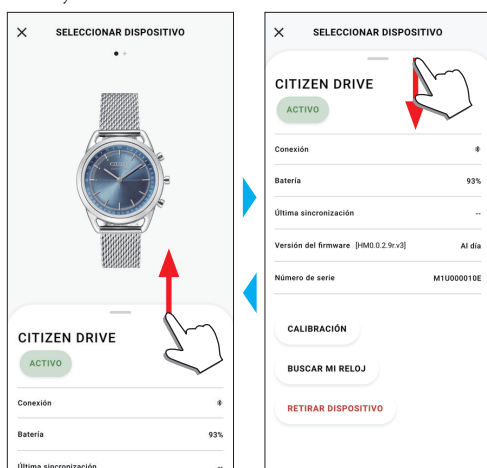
× SELECCIONAR DISPOSITIVO

CITIZEN DRIVE

ACTIVO

Conexión

Batería 93%

Última sincronización --

× SELECCIONAR DISPOSITIVO

CITIZEN DRIVE

ACTIVO

Conexión

Batería 93%

Última sincronización --

Versión del firmware [HM0.0.2.9r.v3] Al día

Número de serie M1U000010E

CALIBRACIÓN

BUSCAR MI RELOJ

RETIRAR DISPOSITIVO